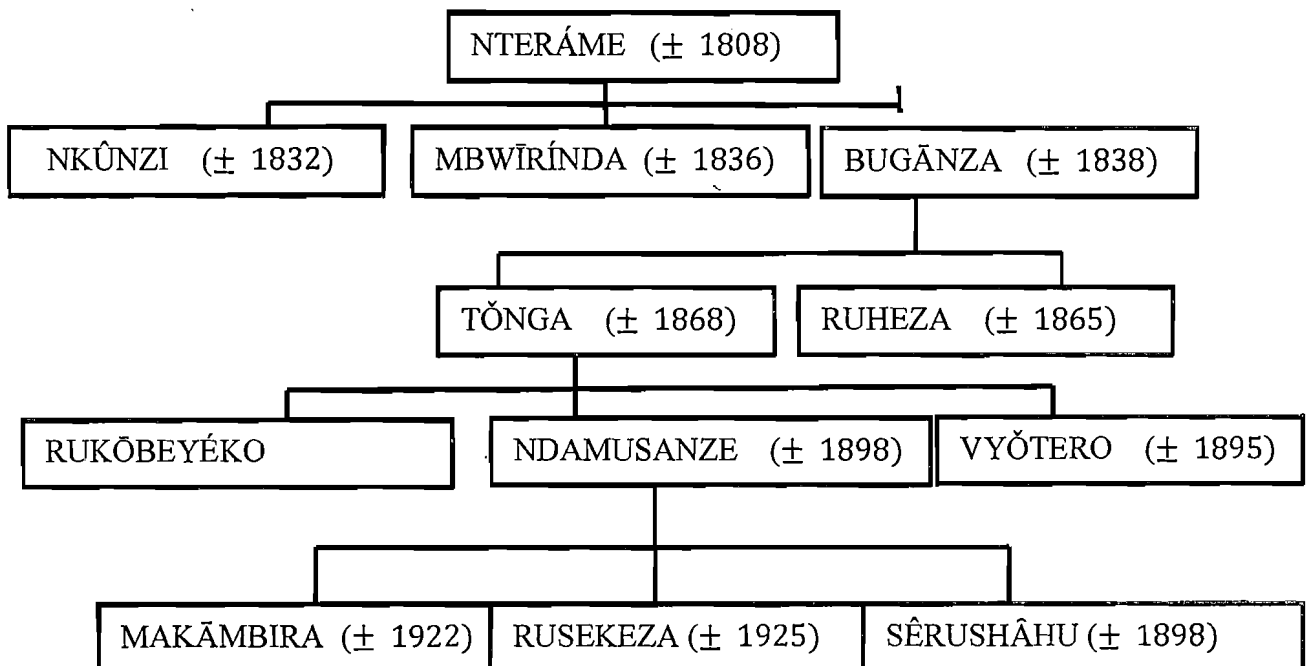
NTERÁME ($\pm$ 1808)

NKÛNZI ($\pm$ 1832)

MBWĪRÍNDA ($\pm$ 1836)

BUGĀNZA ($\pm$ 1838)

TŎNGA ($\pm$ 1868)

RUHEZA ($\pm$ 1865)

RUKŌBEYÉKO

NDAMUSANZE ($\pm$ 1898)

VYŎTERO ($\pm$ 1895)

MAKĀMBIRA ($\pm$ 1922)

RUSEKEZA ($\pm$ 1925)

SÊRUSHÂHU ($\pm$ 1898)